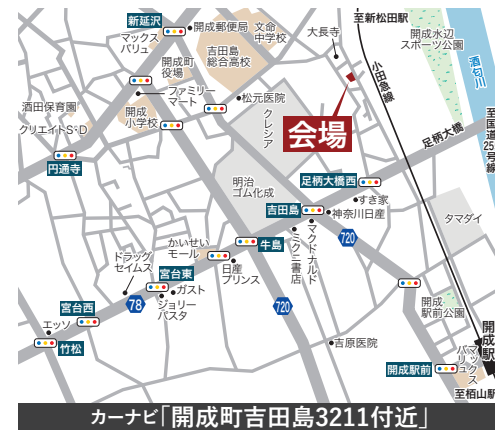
新延沢
マックスバリュ
開成郵便局
文命中学校
大長寺
至新松田駅
開成水辺スポーツ公園
酒匂川
開成町役場
吉田島総合高校
小田急線
ファミリーマート
松元医院
酒田保育園
開成小学校
クレシア
会場
クリエイトS・D
足柄大橋
至国道255号線
円通寺
明治ゴム化成
足柄大橋西
すき家
吉田島
神奈川日産
タマダイ
マクドナルド
ミクニ書店
720
ドラッグセイムス
かいせいモール
牛島
宮台東
日産プリンス
ガスト
ジョリーパスタ
78
宮台西
720
開成駅前公園
エッソ
竹松
吉原医院
開成駅前
マックスバリュ
至栢山駅
開成駅
カーナビ「開成町吉田島3211付近」